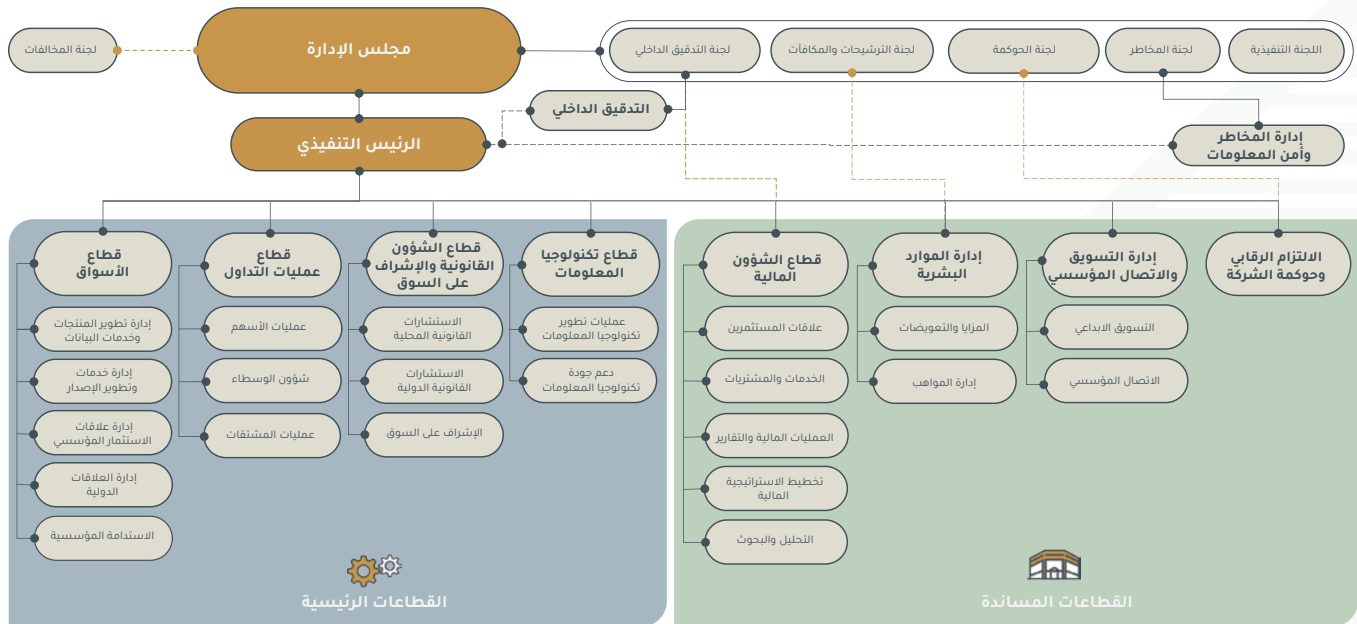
لجنة المخالفات

مجلس الإدارة

اللجنة التنفيذية

لجنة المخاطر

لجنة الحوكمة

لجنة الترشيحات والمكافآت

لجنة التدقيق الداخلي

التدقيق الداخلي

الرئيس التنفيذي

إدارة المخاطر وأمن المعلومات

قطاع الأسواق

إدارة تطوير المنتجات وخدمات البيانات

إدارة خدمات وتطوير الإصدار

إدارة علاقات الاستثمار المؤسسي

إدارة العلاقات الدولية

الاستدامة المؤسسية

قطاع عمليات التداول

عمليات الأسهم

شؤون الوسطاء

عمليات المشتقات

قطاع الشؤون القانونية والإشراف على السوق

الاستشارات القانونية المحلية

الاستشارات القانونية الدولية

الإشراف على السوق

قطاع تكنولوجيا المعلومات

عمليات تطوير تكنولوجيا المعلومات

دعم جودة تكنولوجيا المعلومات

القطاعات الرئيسية

قطاع الشؤون المالية

علاقات المستثمرين

الخدمات والمشتريات

العمليات المالية والتقارير

تخطيط الاستراتيجية المالية

التحليل والبحوث

إدارة الموارد البشرية

المزايا والتعويضات

إدارة المواهب

إدارة التسويق والاتصال المؤسسي

التسويق الابداعي

الاتصال المؤسسي

الالتزام الرقابي وحوكمة الشركة

القطاعات المساندة